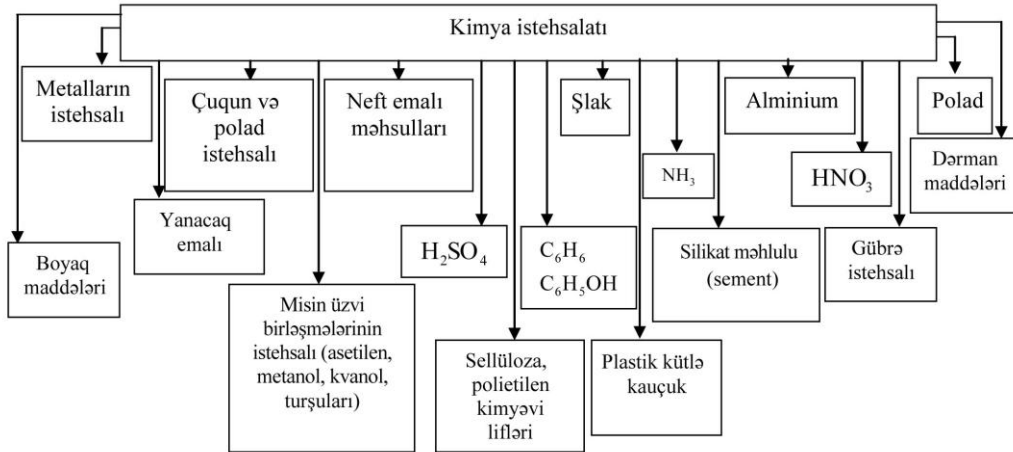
Kimya istehsalatı

Metalların istehsalı

Çuqun və polad istehsalı

Neft emalı məhsulları

Şlak

Alminium

Polad

Dərman maddələri

$NH_3$

$HNO_3$

Yanacaq emalı

Boyaq maddələri

$H_2SO_4$

$C_6H_6$
$C_6H_5OH$

Silikat məhlulu (sement)

Gübrə istehsalı

Misin üzvi birləşmələrinin istehsalı (asetilen, metanol, kvanol, turşuları)

Sellüloza, polietilen kimyəvi lifləri

Plastik kütlə kauçuk